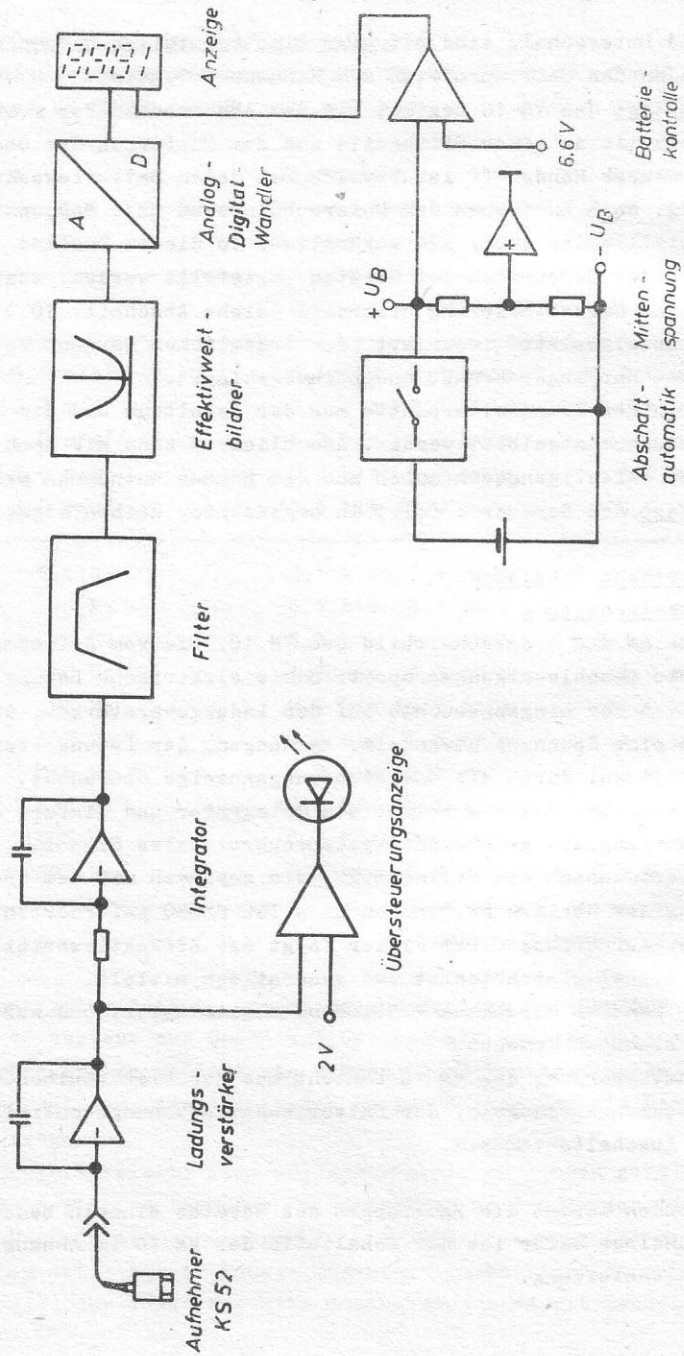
Aufnehmer KS 52

Ladungs - verstärker

2V

Integrator

Übersteuerungsanzeige

Filter

Effektivwert - bildner

A

D

Analog - Digital - Wandler

0091

Anzeige

$+U_B$

$-U_B$

6.6 V

Abschalt - automatik

Mitten - spannung

Batterie - kontrolle